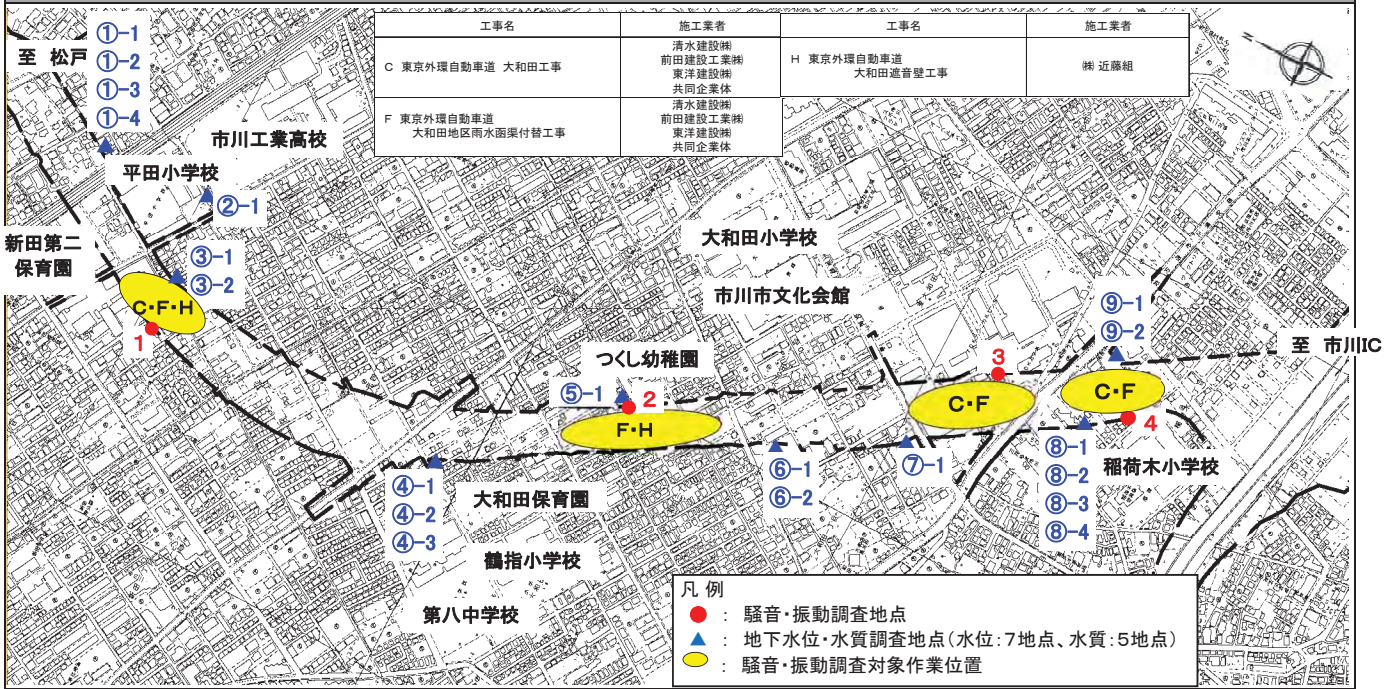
| 工事名 | 施工業者 |
|---|---|
| C 東京外環自動車道 大和田工事 | 清水建設㈱ 前田建設工業㈱ 東洋建設㈱ 共同企業体 |
| F 東京外環自動車道 大和田地区雨水函渠付替工事 | 清水建設㈱ 前田建設工業㈱ 東洋建設㈱ 共同企業体 |

| 工事名 | 施工業者 |
|---|---|
| H 東京外環自動車道 大和田遮音壁工事 | ㈱ 近藤組 |

至 松戸
①-1
①-2
①-3
①-4
市川工業高校
平田小学校
②-1
新田第二保育園
③-1
③-2
C・F・H
1
大和田小学校
市川市文化会館
つくし幼稚園
⑤-1
2
F・H
3
C・F
⑨-1
⑨-2
至 市川IC
C・F
4
⑥-1
⑥-2
⑦-1
⑧-1
⑧-2
⑧-3
⑧-4
稲荷木小学校
④-1
④-2
④-3
大和田保育園
鶴指小学校
第八中学校

凡 例
● : 騒音・振動調査地点
▲ : 地下水位・水質調査地点（水位：7地点、水質：5地点）
⬭ : 騒音・振動調査対象作業位置